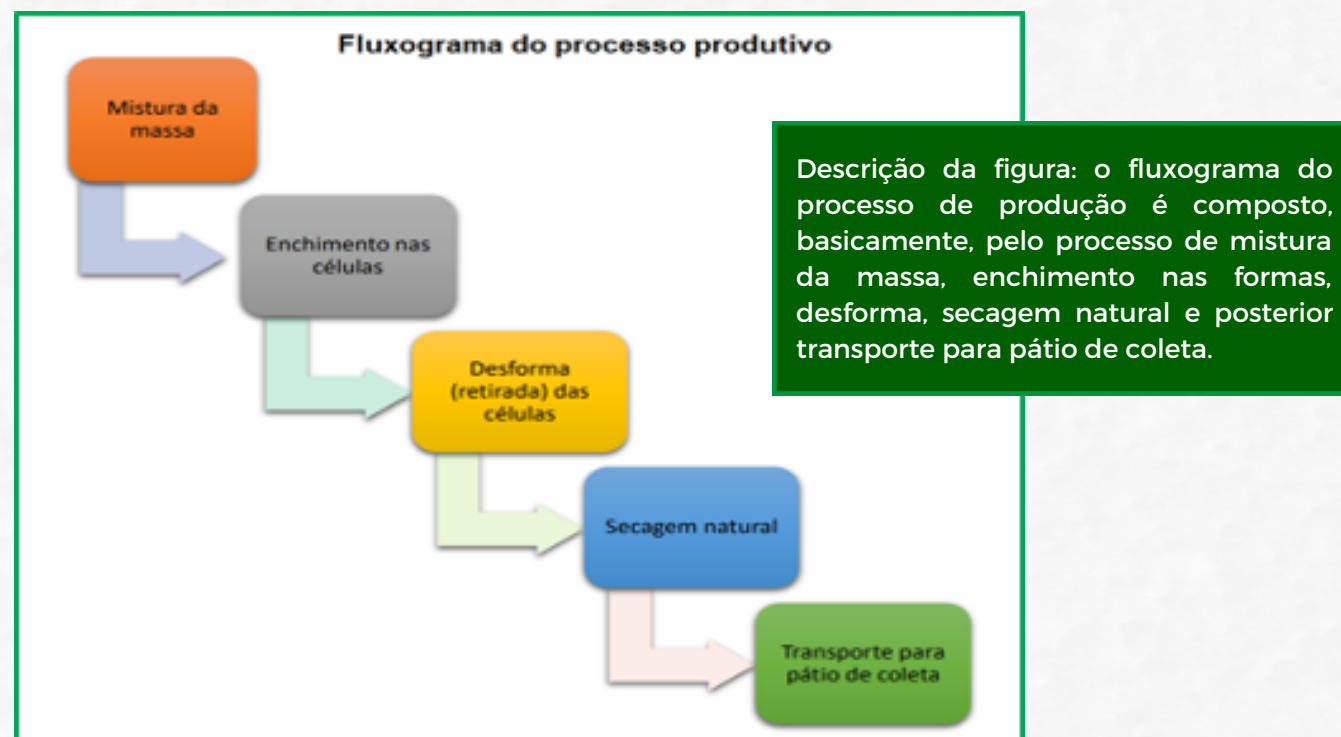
Fluxograma do processo produtivo

Mistura da massa

Enchimento nas células

Desforma (retirada) das células

Secagem natural

Transporte para pátio de coleta

Descrição da figura: o fluxograma do processo de produção é composto, basicamente, pelo processo de mistura da massa, enchimento nas formas, desforma, secagem natural e posterior transporte para pátio de coleta.